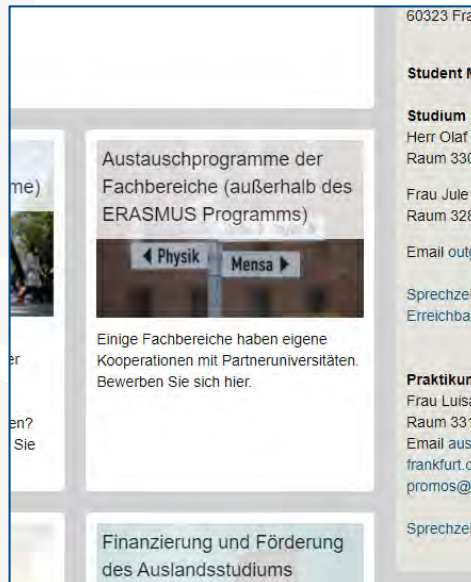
me)

er

en?
Sie

Austauschprogramme der Fachbereiche (außerhalb des ERASMUS Programms)

◀ Physik
Mensa ▶

Einige Fachbereiche haben eigene Kooperationen mit Partneruniversitäten. Bewerben Sie sich hier.

Finanzierung und Förderung des Auslandsstudiums

60323 Fra

Student M

Studium
Herr Olaf
Raum 330

Frau Jule
Raum 328

Email out

Sprechzei
Erreichba

Praktikum
Frau Luisa
Raum 331
Email aus
frankfurt.d
promos@

Sprechzei